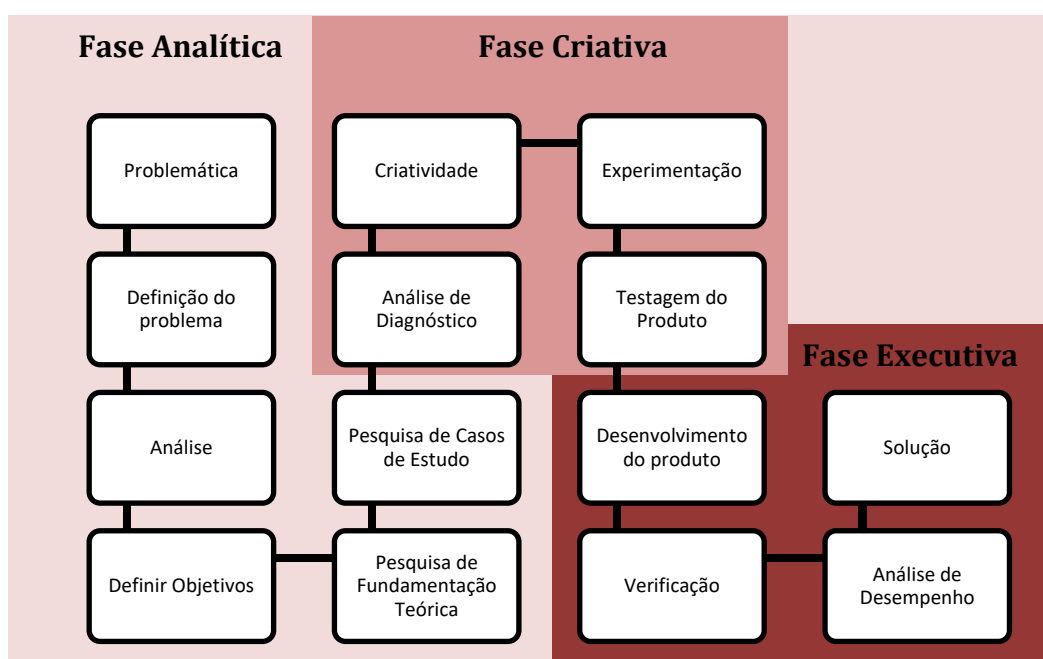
Fase Analítica

Fase Criativa

Fase Executiva

Problemática

Definição do problema

Análise

Definir Objetivos

Pesquisa de Fundamentação Teórica

Pesquisa de Casos de Estudo

Análise de Diagnóstico

Criatividade

Experimentação

Testagem do Produto

Desenvolvimento do produto

Verificação

Análise de Desempenho

Solução